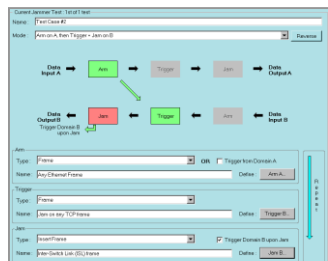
Current Jammer Test: 1 of 1 test

Name: Test Case #2

Mode: Arm on A, then Trigger + Jam on B

Reverse

Data Input A

Arm

Trigger

Jam

Data Output A

Data Output B

Jam

Trigger

Arm

Data Input B

Trigger Domain B upon Jam

Arm

Type: Frame

OR

Trigger from Domain A

Name: Any Ethernet Frame

Define

Arm A...

Trigger

Type: Frame

Name: Jam on any TCP frame

Define

Trigger B...

Jam

Type: Insert Frame

Trigger Domain B upon Jam

Name: Inter-Switch Link (ISL) frame

Define

Jam B...

Apply